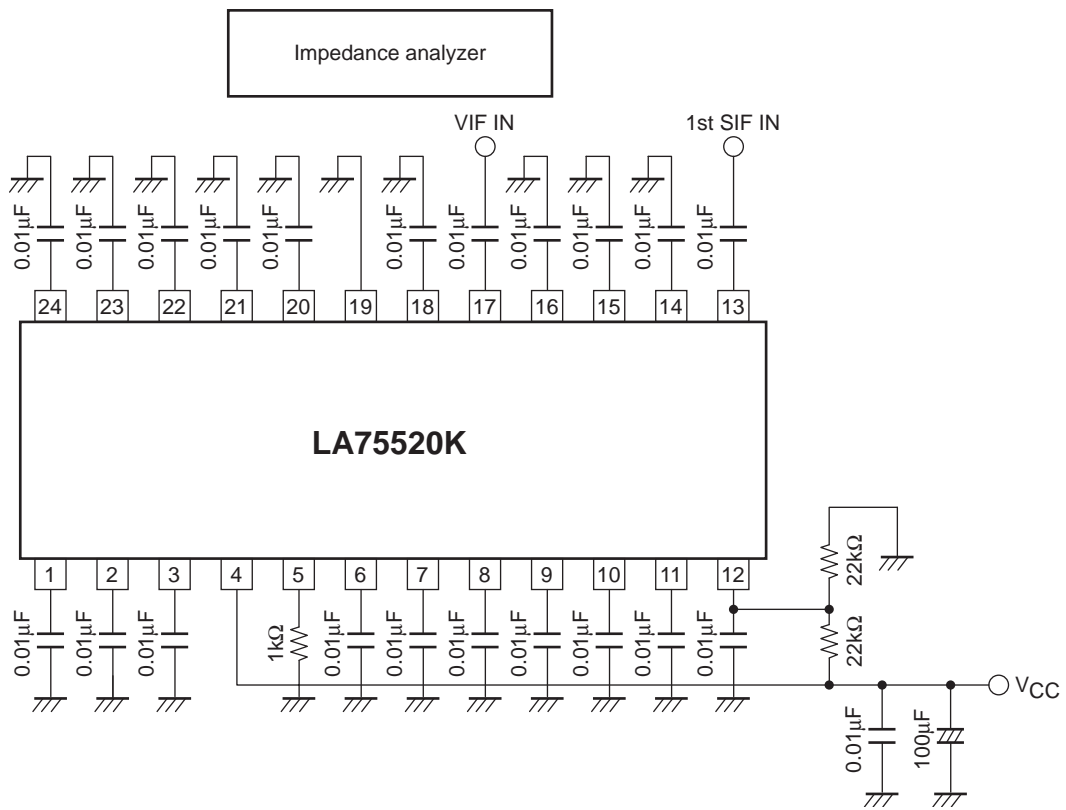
Impedance analyzer

VIF IN

1st SIF IN

0.01μF 0.01μF 0.01μF 0.01μF 0.01μF 0.01μF 0.01μF 0.01μF 0.01μF 0.01μF 0.01μF

24 23 22 21 20 19 18 17 16 15 14 13

LA75520K

1 2 3 4 5 6 7 8 9 10 11 12

22kΩ

22kΩ

0.01μF 0.01μF 0.01μF 1kΩ 0.01μF 0.01μF 0.01μF 0.01μF 0.01μF 0.01μF 0.01μF

$V_{CC}$

0.01μF

100μF